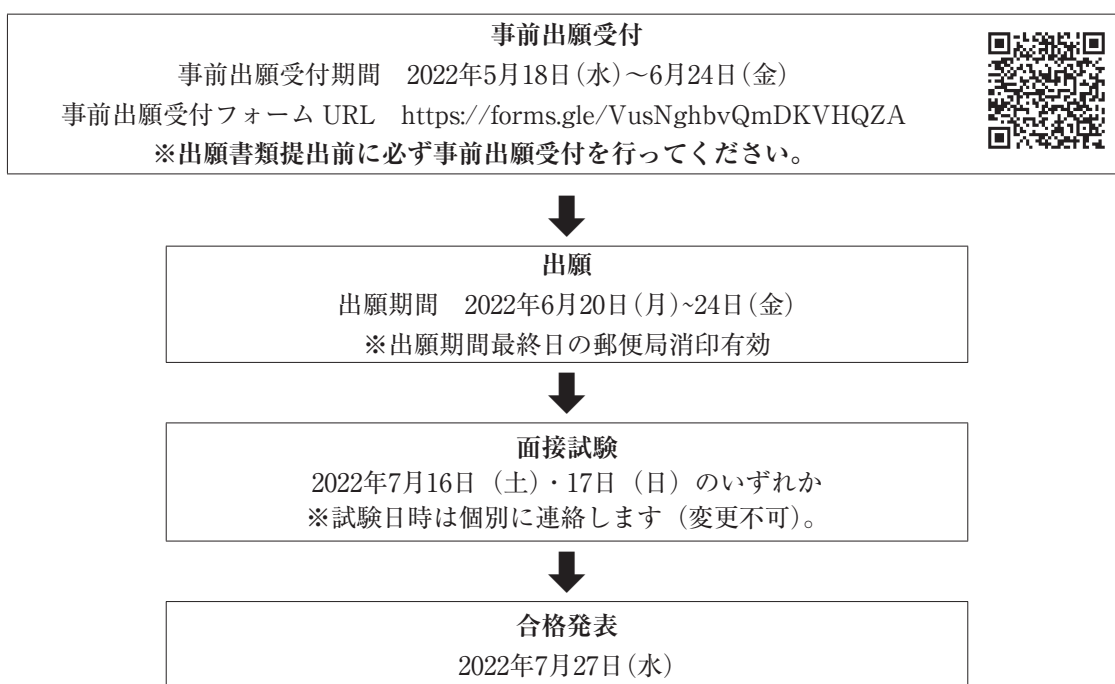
事前出願受付
事前出願受付期間　2022年5月18日(水)～6月24日(金)
事前出願受付フォーム URL　https://forms.gle/VusNghbvQmDKVHQZA
※出願書類提出前に必ず事前出願受付を行ってください。

出願
出願期間　2022年6月20日(月)~24日(金)
※出願期間最終日の郵便局消印有効

面接試験
2022年7月16日（土）・17日（日）のいずれか
※試験日時は個別に連絡します（変更不可）。

合格発表
2022年7月27日(水)